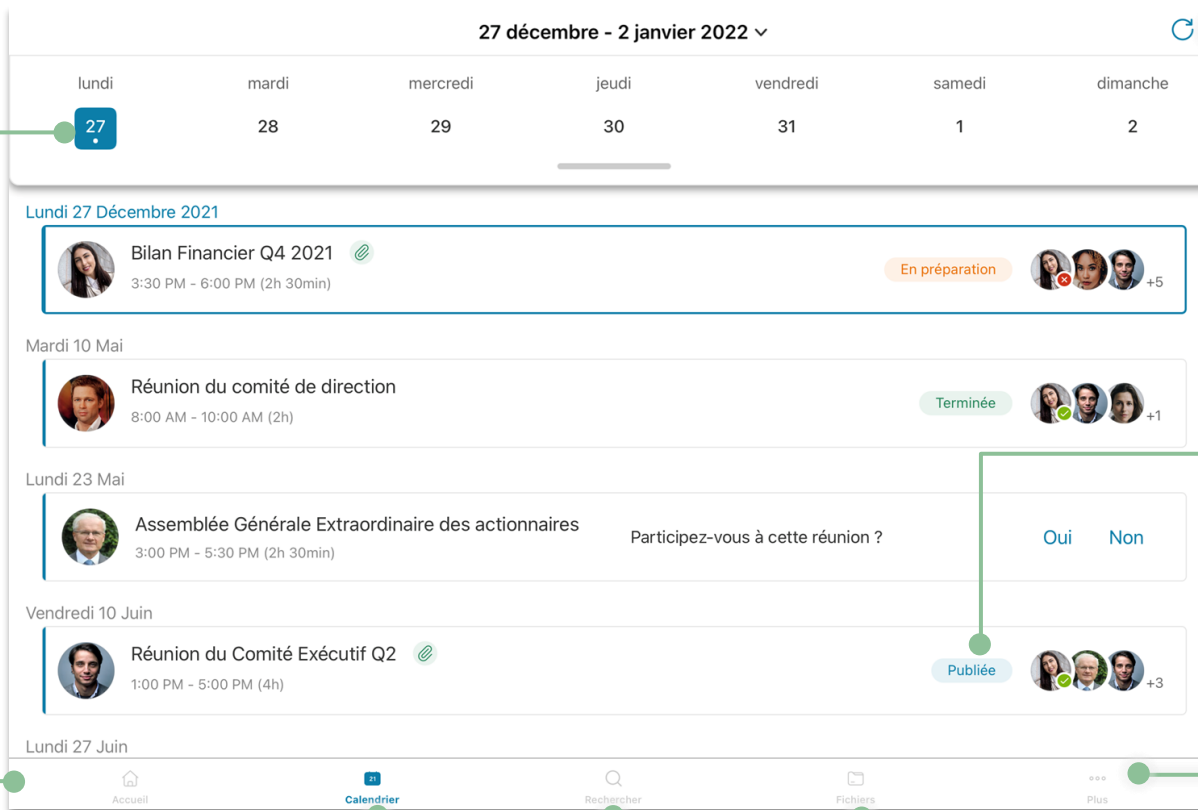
27 décembre - 2 janvier 2022

| lundi | mardi | mercredi | jeudi | vendredi | samedi | dimanche |
|---|---|---|---|---|---|---|
| 27 | 28 | 29 | 30 | 31 | 1 | 2 |

Lundi 27 Décembre 2021

Bilan Financier Q4 2021
3:30 PM - 6:00 PM (2h 30min)
En préparation
+5

Mardi 10 Mai

Réunion du comité de direction
8:00 AM - 10:00 AM (2h)
Terminée
+1

Lundi 23 Mai

Assemblée Générale Extraordinaire des actionnaires
3:00 PM - 5:30 PM (2h 30min)
Participez-vous à cette réunion ?
Oui
Non

Vendredi 10 Juin

Réunion du Comité Exécutif Q2
1:00 PM - 5:00 PM (4h)
Publiée
+3

Lundi 27 Juin

Accueil
21
Calendrier
Rechercher
Fichiers
Plus